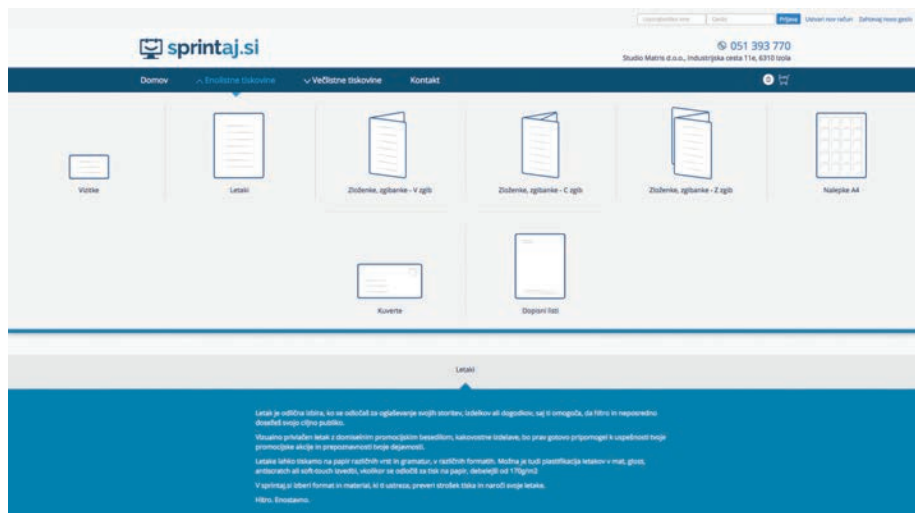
Uporabniško ime Geslo Prijava Ustvari nov račun Zahtevaj novo geslo

sprintaj.si

051 393 770
Studio Matris d.o.o., Industrijska cesta 11e, 6310 Izola

Domov Enolistne tiskovine Večlistne tiskovine Kontakt

0

Vizitke

Letaki

Zloženke, zgibanke - V zgib

Zloženke, zgibanke - C zgib

Zloženke, zgibanke - Z zgib

Nalepke A4

Kuverte

Dopisni listi

Letaki

Letak je odlična izbira, ko se odločaš za oglaševanje svojih storitev, izdelkov ali dogodkov, saj ti omogoča, da hitro in neposredno doseželš svojo ciljno publiko.

Vizualno privlačen letak z domiselnim promocijskim besedilom, kakovostne izdelave, bo prav gotovo pripomogel k uspešnosti tvoje promocijske akcije in prepoznavnosti tvoje dejavnosti.

Letake lahko tiskamo na papir različnih vrst in gramatur, v različnih formatih. Možna je tudi plastifikacija letakov v mat, gloss, antiscratch ali soft-touch izvedbi, vkolikor se odločiš za tisk na papir, debelejši od 170g/m2

V sprintaj.si izberi format in material, ki ti ustreza, preveri strošek tiska in naroči svoje letake.

Hitro. Enostavno.